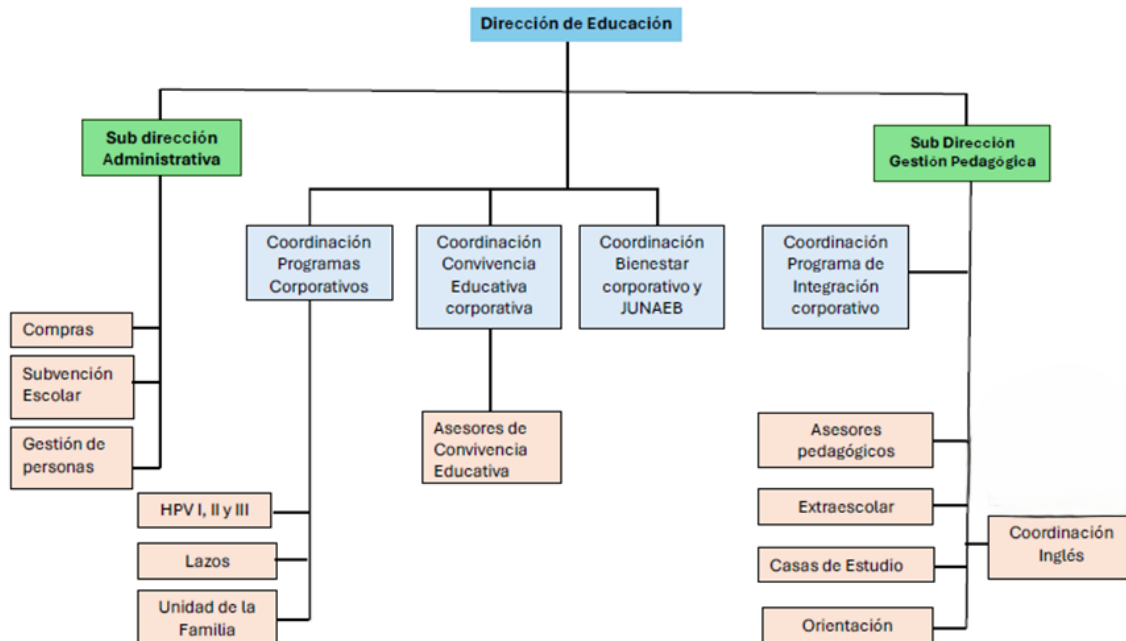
Dirección de Educación

Sub dirección Administrativa

Compras

Subvención Escolar

Gestión de personas

Coordinación Programas Corporativos

HPV I, II y III

Lazos

Unidad de la Familia

Coordinación Convivencia Educativa corporativa

Asesores de Convivencia Educativa

Coordinación Bienestar corporativo y JUNAEB

Sub Dirección Gestión Pedagógica

Coordinación Programa de Integración corporativo

Asesores pedagógicos

Extraescolar

Casas de Estudio

Orientación

Coordinación Inglés